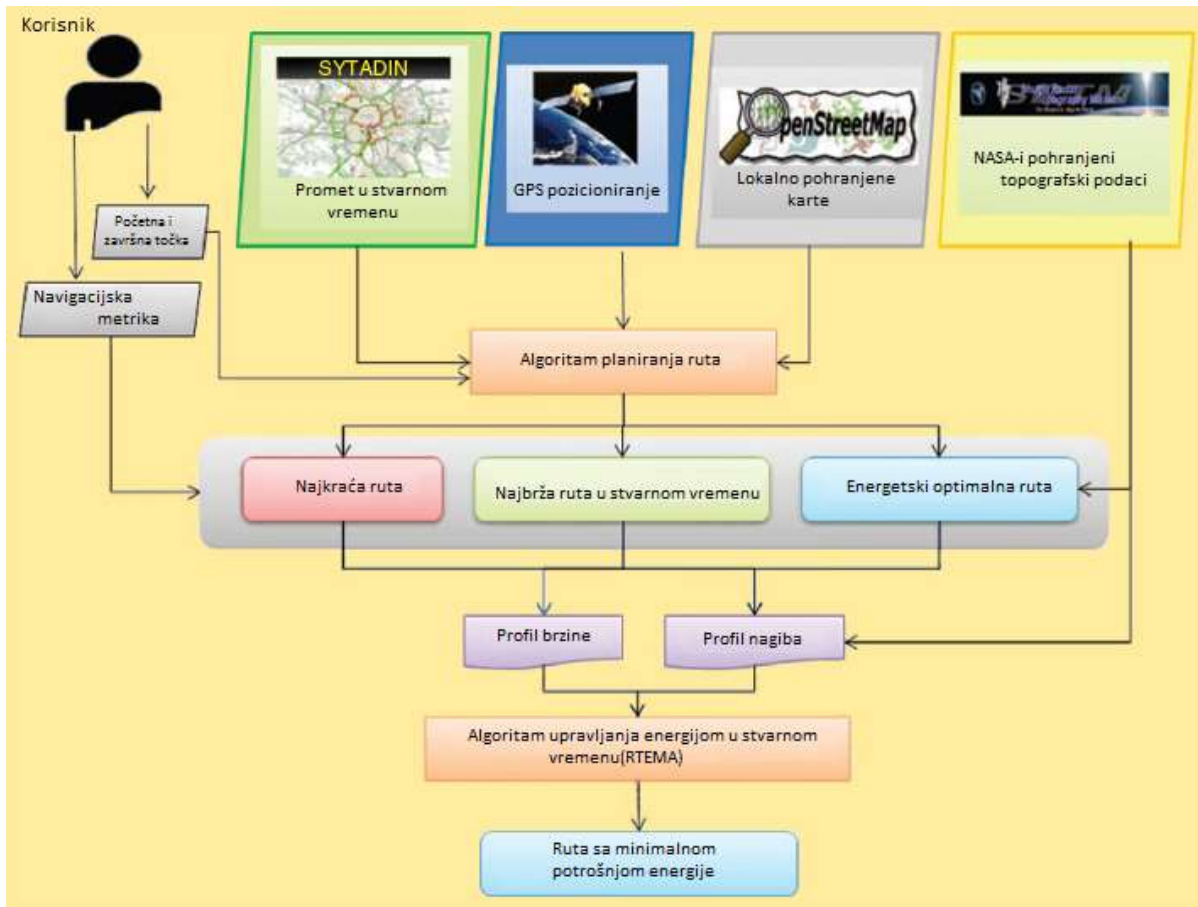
Korisnik

SYTADIN

Promet u stvarnom vremenu

GPS pozicioniranje

OpenStreetMap

Lokalno pohranjene karte

NASA-i pohranjeni topografski podaci

Početna i završna točka

Navigacijska metrika

Algoritam planiranja ruta

Najkraća ruta

Najbrža ruta u stvarnom vremenu

Energetski optimalna ruta

Profil brzine

Profil nagiba

Algoritam upravljanja energijom u stvarnom vremenu(RTEMA)

Ruta sa minimalnom potrošnjom energije